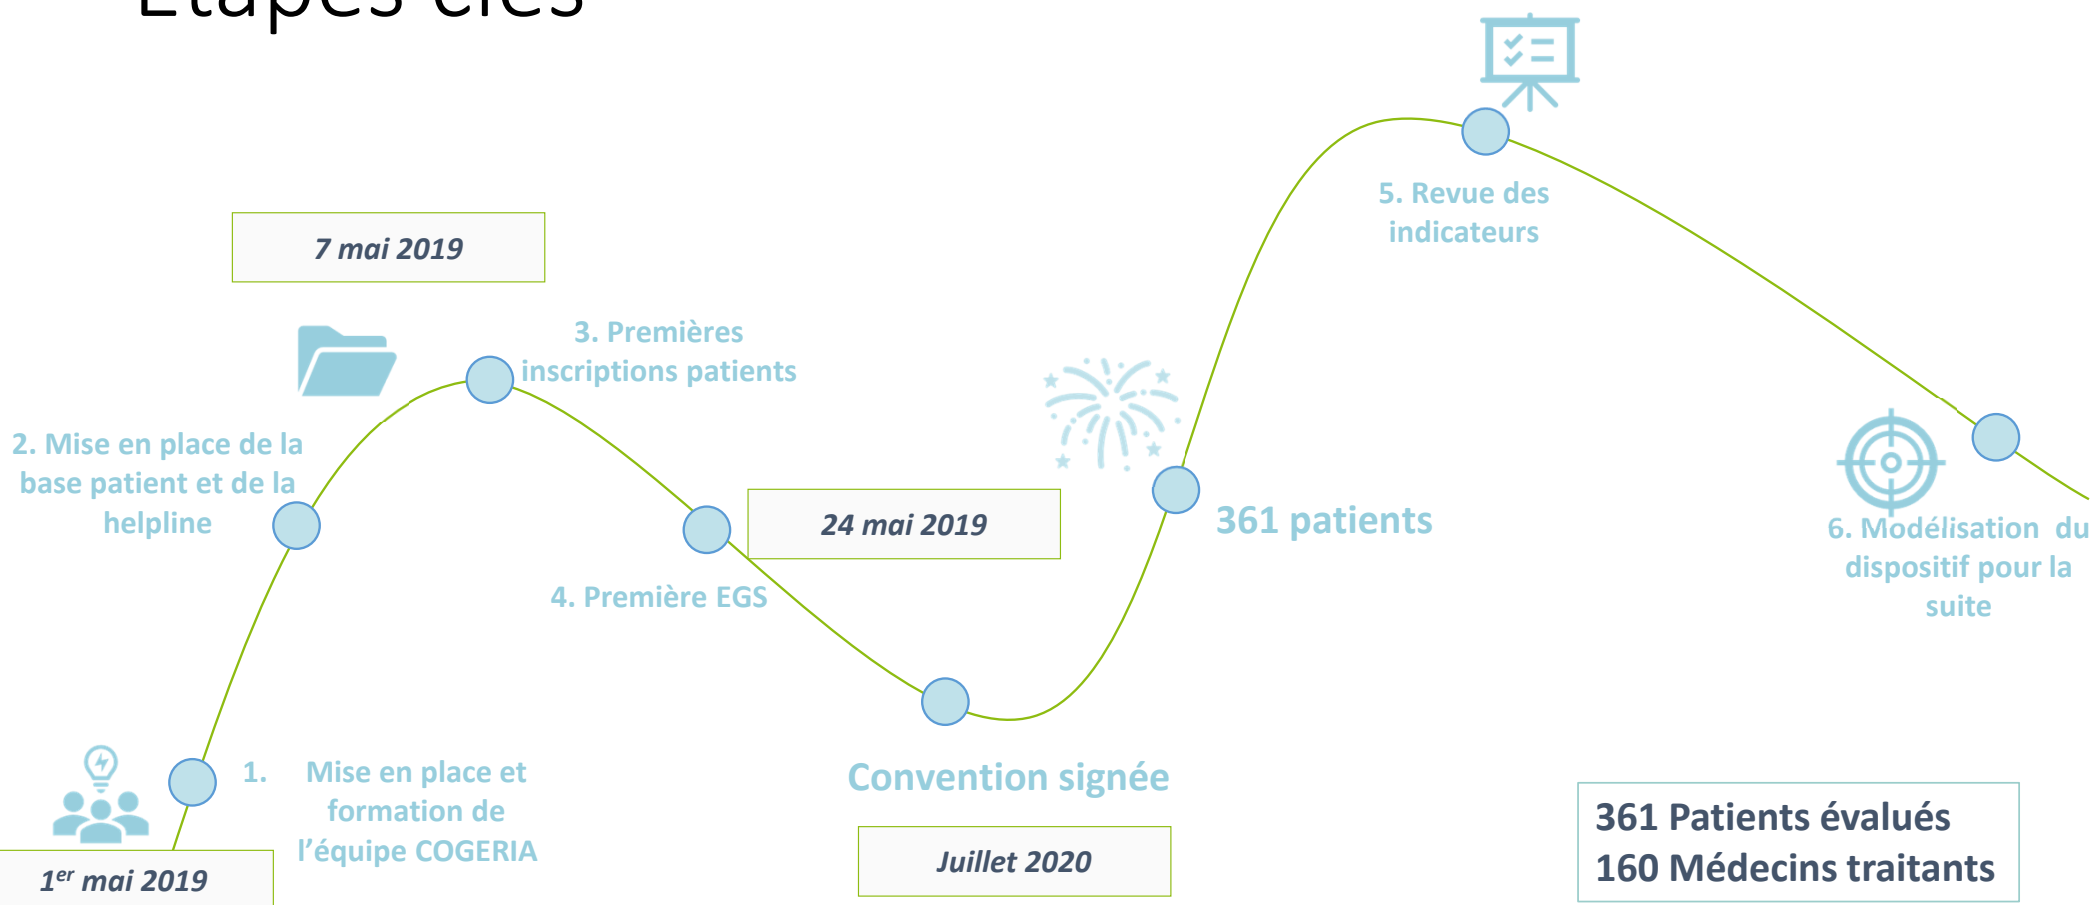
Étapes clés

7 mai 2019

3. Premières inscriptions patients

2. Mise en place de la base patient et de la helpline

24 mai 2019

4. Première EGS

1. Mise en place et formation de l'équipe COGERIA

1$^{er}$ mai 2019

Convention signée

Juillet 2020

361 patients

5. Revue des indicateurs

6. Modélisation du dispositif pour la suite

361 Patients évalués
160 Médecins traitants